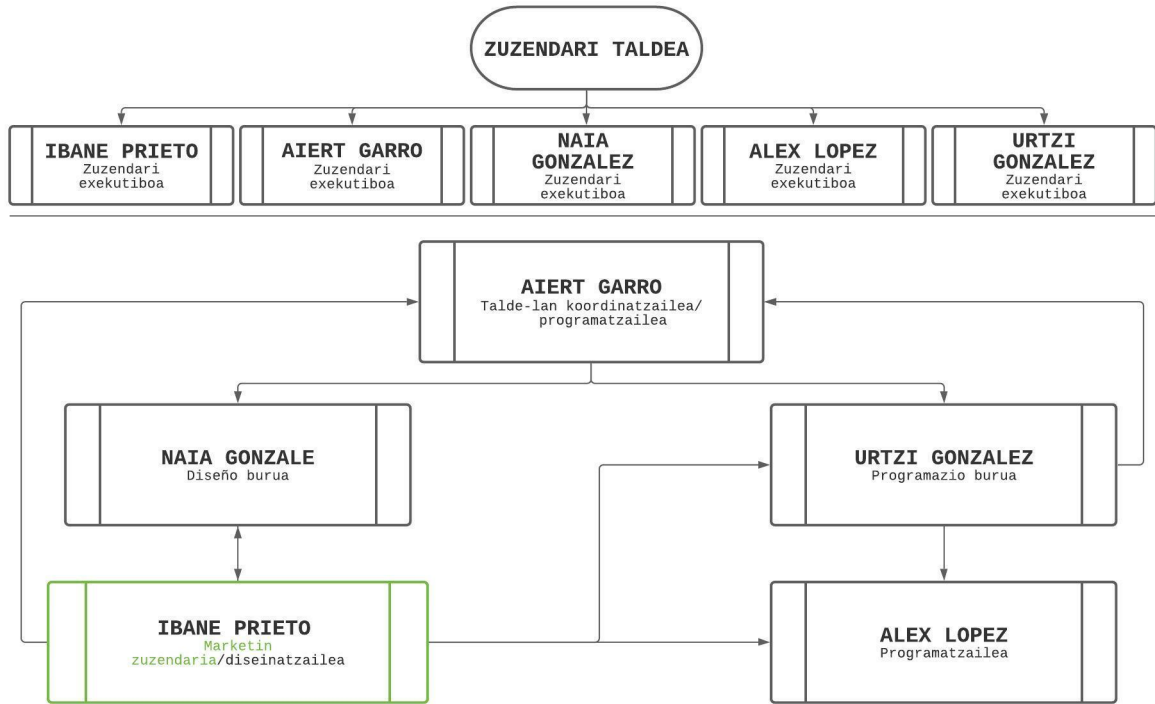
ZUZENDARI TALDEA

IBANE PRIETO
Zuzendari exekutiboa

AIERT GARRO
Zuzendari exekutiboa

NAIA GONZALEZ
Zuzendari exekutiboa

ALEX LOPEZ
Zuzendari exekutiboa

URTZI GONZALEZ
Zuzendari exekutiboa

AIERT GARRO
Talde-lan koordinatzailea/ programatzailea

NAIA GONZALE
Diseño burua

URTZI GONZALEZ
Programazio burua

IBANE PRIETO
Marketin zuzendaria/diseinatzailea

ALEX LOPEZ
Programatzailea